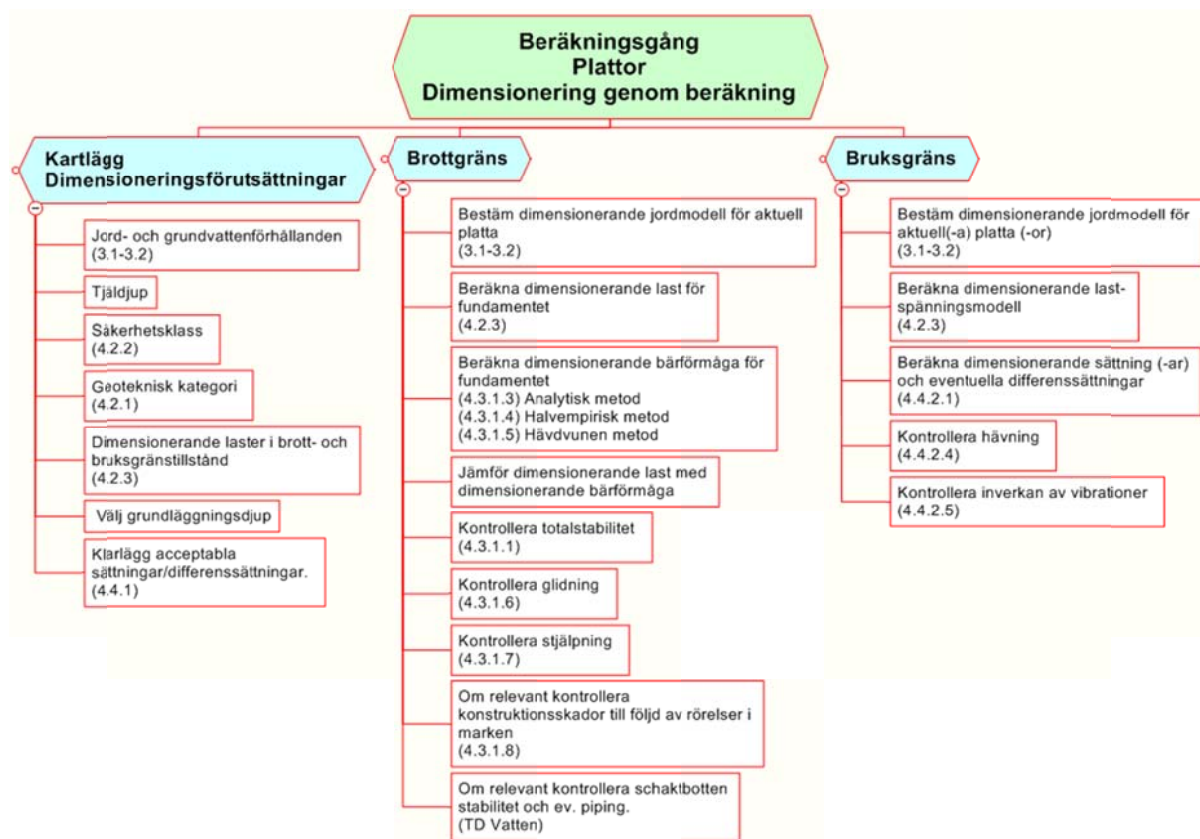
Beräkningsgång
Plattor
Dimensionering genom beräkning

Kartlägg
Dimensioneringsförutsättningar

Jord- och grundvattenförhållanden
(3.1-3.2)

Tjäldjup

Säkerhetsklass
(4.2.2)

Geoteknisk kategori
(4.2.1)

Dimensionerande laster i brott- och bruksgränstillstånd
(4.2.3)

Välj grundläggningsdjup

Klarlägg acceptabla sättningar/differenssättningar.
(4.4.1)

Brottgräns

Bestäm dimensionerande jordmodell för aktuell platta
(3.1-3.2)

Beräkna dimensionerande last för fundamentet
(4.2.3)

Beräkna dimensionerande bärförmåga för fundamentet
(4.3.1.3) Analytisk metod
(4.3.1.4) Halvempirisk metod
(4.3.1.5) Hävdvunen metod

Jämför dimensionerande last med dimensionerande bärförmåga

Kontrollera totalstabilitet
(4.3.1.1)

Kontrollera glidning
(4.3.1.6)

Kontrollera stjälpning
(4.3.1.7)

Om relevant kontrollera konstruktionsskador till följd av rörelser i marken
(4.3.1.8)

Om relevant kontrollera schaktbotten stabilitet och ev. piping.
(TD Vatten)

Bruksgräns

Bestäm dimensionerande jordmodell för aktuell(-a) platta (-or)
(3.1-3.2)

Beräkna dimensionerande last-spänningsmodell
(4.2.3)

Beräkna dimensionerande sättning (-ar) och eventuella differenssättningar
(4.4.2.1)

Kontrollera hävning
(4.4.2.4)

Kontrollera inverkan av vibrationer
(4.4.2.5)